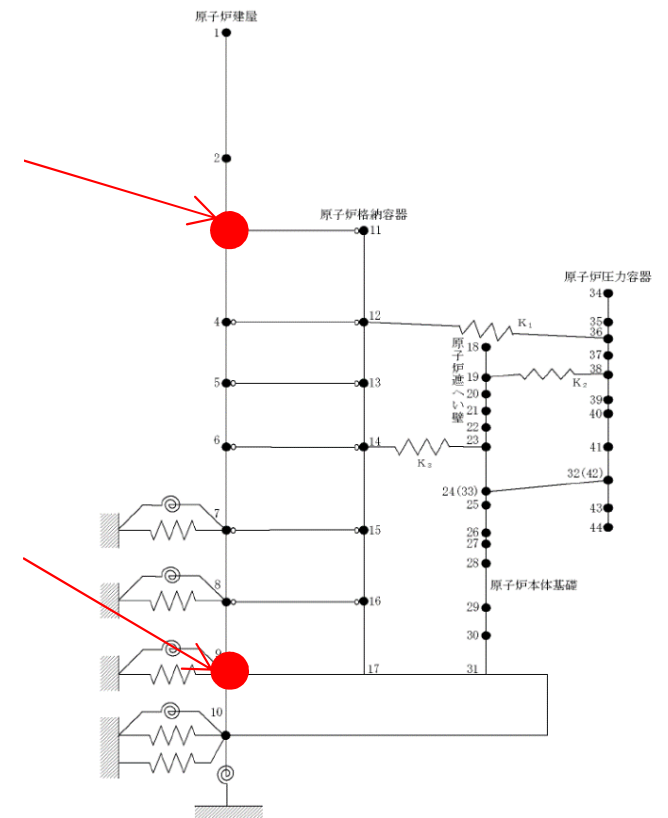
原子炉建屋
1
2
原子炉格納容器
11
原子炉圧力容器
34
35
36
4
12
K$_1$
原子炉遮へい壁
18
37
38
5
13
19
K$_2$
20
39
21
40
22
6
14
23
41
K$_3$
32(42)
24(33)
25
43
7
15
44
26
27
28
8
16
原子炉本体基礎
29
30
9
17
31
10